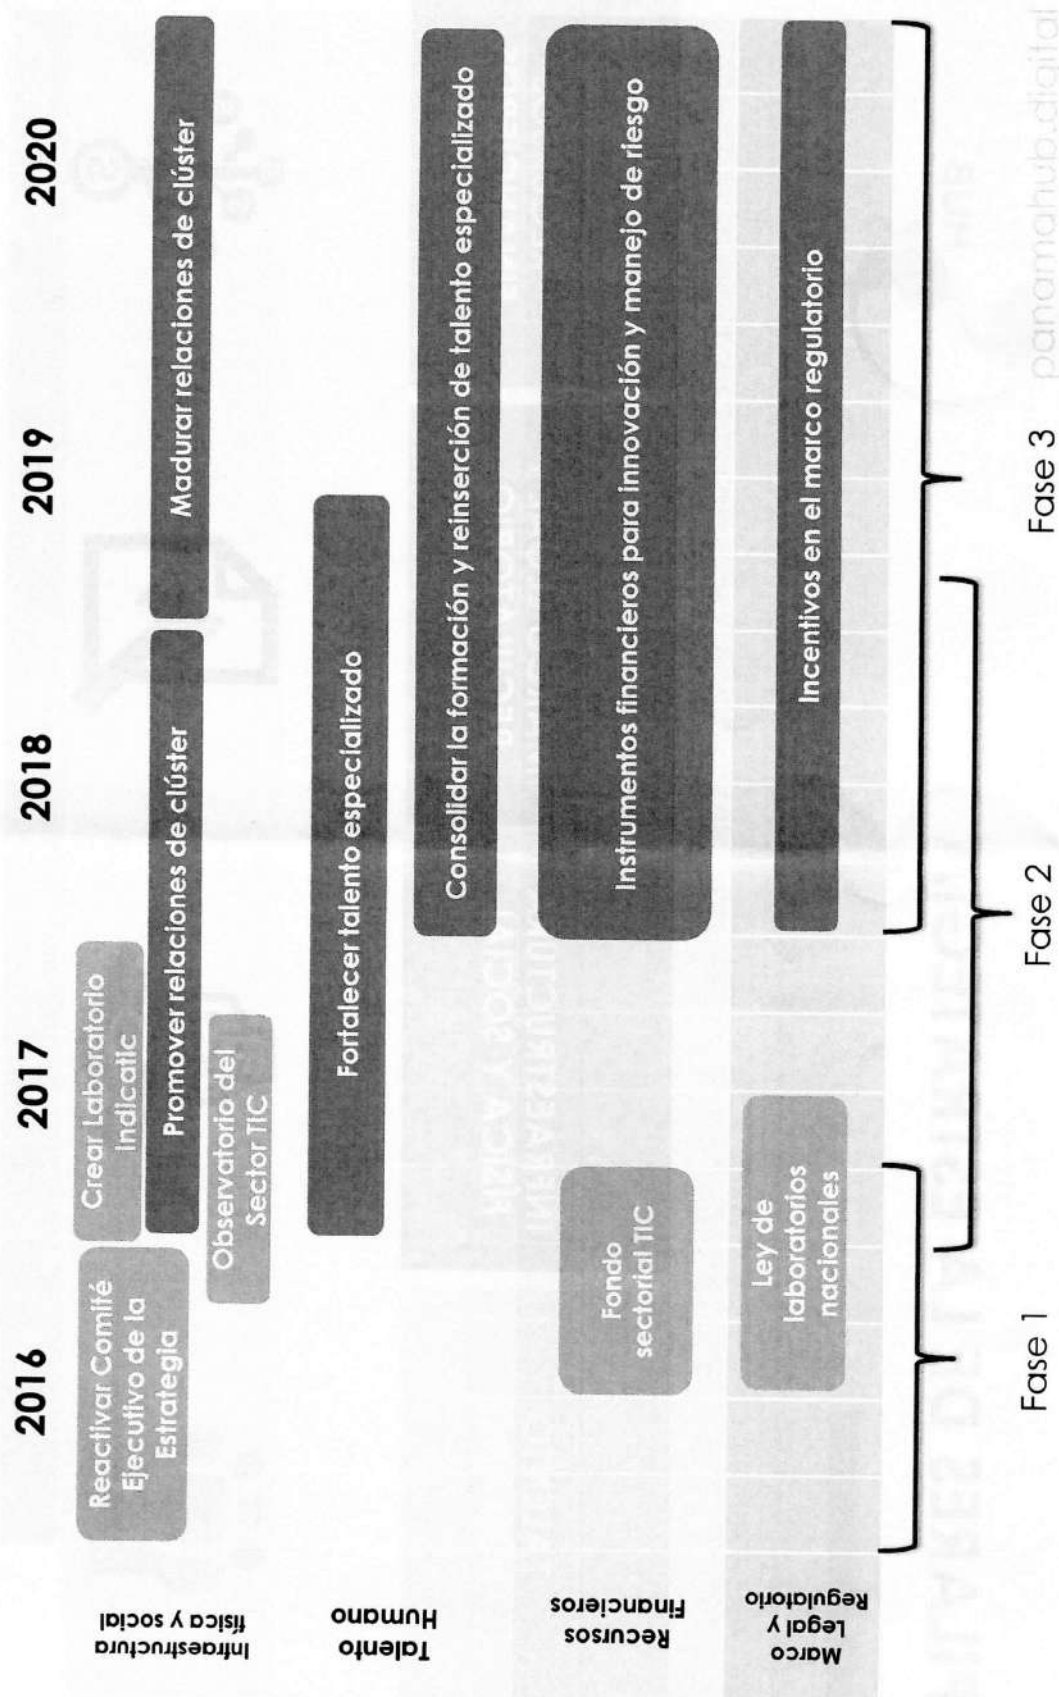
2016

2017

2018

2019

2020

Infraestructura física y social

Reactivar Comité Ejecutivo de la Estrategia

Crear Laboratorio Indicatic

Observatorio del Sector TIC

Promover relaciones de clúster

Madurar relaciones de clúster

Talento Humano

Fortalecer talento especializado

Consolidar la formación y reinserción de talento especializado

Recursos Financieros

Fondo sectorial TIC

Instrumentos financieros para innovación y manejo de riesgo

Marco Legal y Regulatorio

Ley de laboratorios nacionales

Incentivos en el marco regulatorio

Fase 1

Fase 2

Fase 3

panamahub.digital